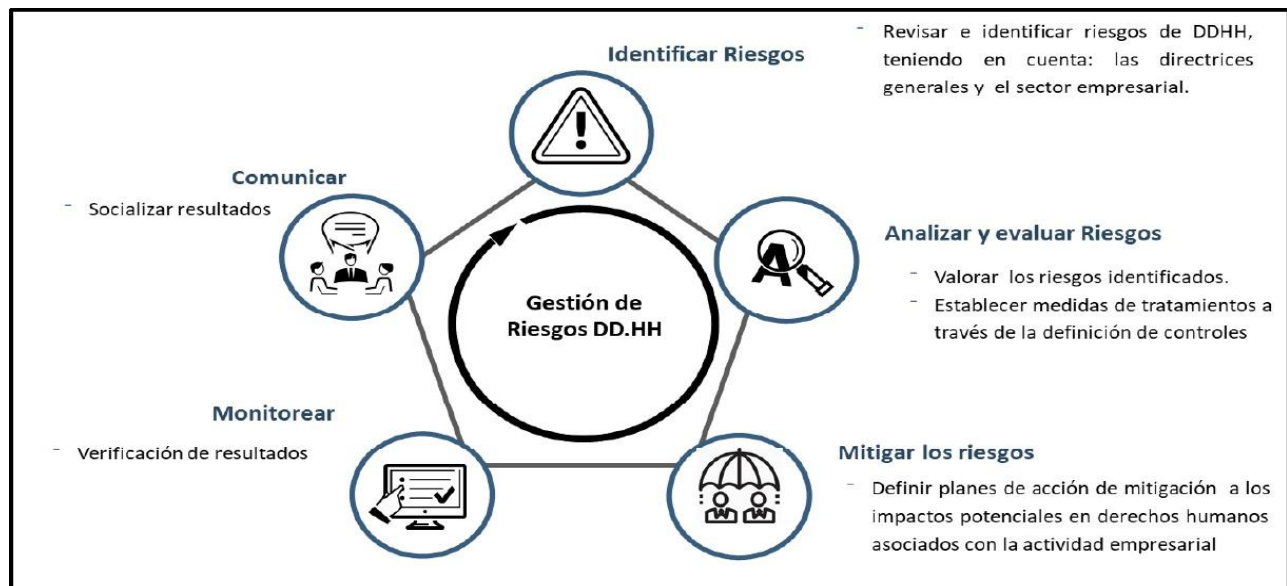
Identificar Riesgos

- Revisar e identificar riesgos de DDHH, teniendo en cuenta: las directrices generales y el sector empresarial.

Comunicar

- Socializar resultados

Gestión de Riesgos DD.HH

Analizar y evaluar Riesgos

- Valorar los riesgos identificados.
- Establecer medidas de tratamientos a través de la definición de controles

Monitorear

- Verificación de resultados

Mitigar los riesgos

- Definir planes de acción de mitigación a los impactos potenciales en derechos humanos asociados con la actividad empresarial